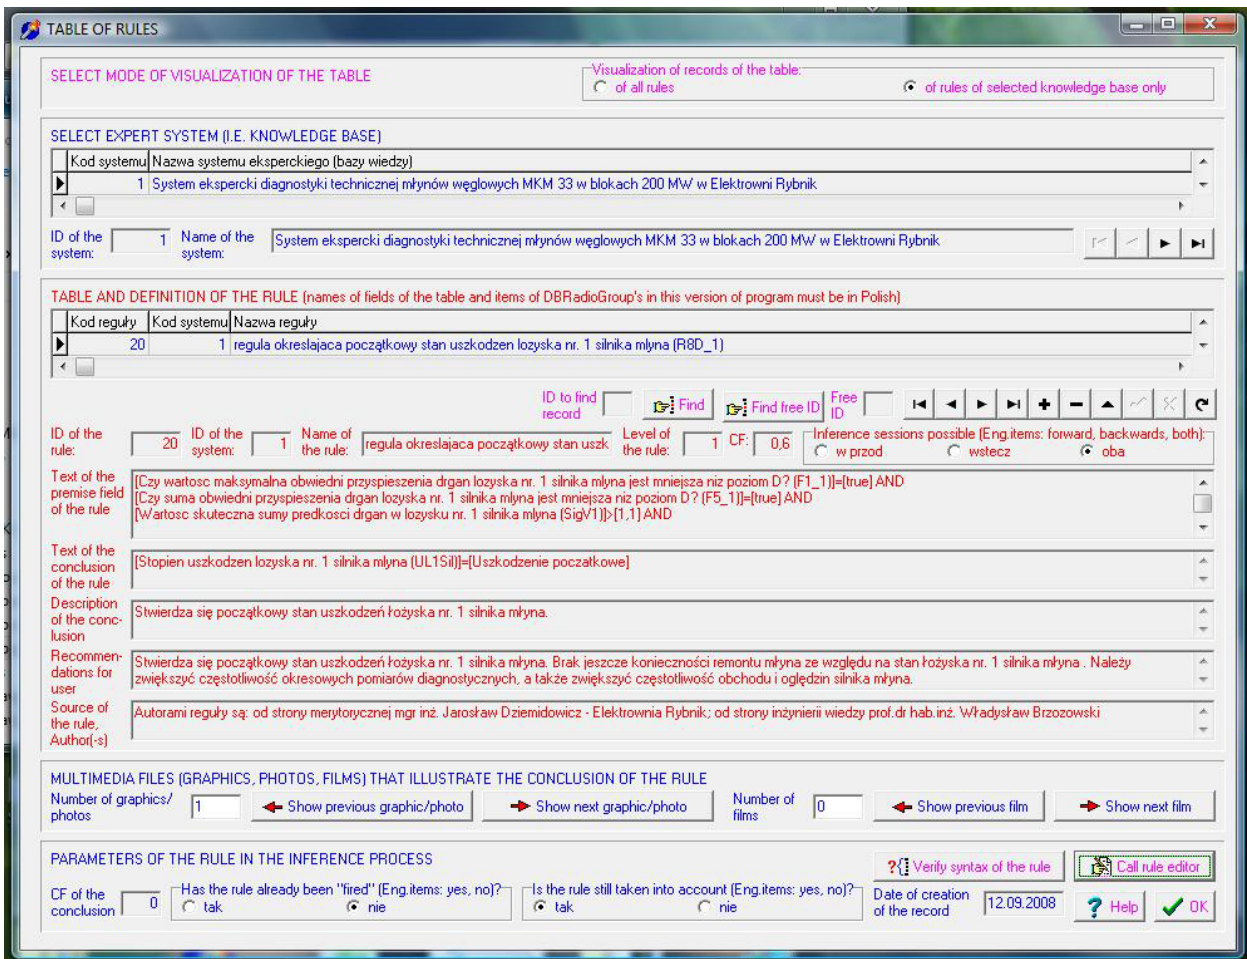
TABLE OF RULES

SELECT MODE OF VISUALIZATION OF THE TABLE

Visualization of records of the table:
of all rules
of rules of selected knowledge base only

SELECT EXPERT SYSTEM (I.E. KNOWLEDGE BASE)

| Kod systemu | Nazwa systemu eksperckiego (bazy wiedzy) |
|---|---|
| 1 | System ekspercki diagnostyki technicznej młynów węglowych MKM 33 w blokach 200 MW w Elektrowni Rybnik |

ID of the system: 1
Name of the system: System ekspercki diagnostyki technicznej młynów węglowych MKM 33 w blokach 200 MW w Elektrowni Rybnik

TABLE AND DEFINITION OF THE RULE (names of fields of the table and items of DBRadioGroup's in this version of program must be in Polish)

| Kod reguły | Kod systemu | Nazwa reguły |
|---|---|---|
| 20 | 1 | regula okreslajaca początkowy stan uszkodzen lozyska nr. 1 silnika mlyna (R8D_1) |

ID to find record
Find
Find free ID
Free ID

ID of the rule: 20
ID of the system: 1
Name of the rule: regula okreslajaca początkowy stan uszk
Level of the rule: 1
CF: 0,6
Inference sessions possible (Eng.items: forward, backwards, both):
w przod
wstecz
oba

Text of the premise field of the rule
[Czy wartosc maksymalna obwiedni przyspieszenia drgan lozyska nr. 1 silnika mlyna jest mniejsza niz poziom D? (F1_1)]=[true] AND
[Czy suma obwiedni przyspieszenia drgan lozyska nr. 1 silnika mlyna jest mniejsza niz poziom D? (F5_1)]=[true] AND
[Wartosc skuteczna sumy predkosci drgan w lozysku nr. 1 silnika mlyna (SigV1)]>[1,1] AND

Text of the conclusion of the rule
[Stopien uszkodzen lozyska nr. 1 silnika mlyna (UL1Sil)]=[Uszkodzenie poczatkowe]

Description of the conclusion
Stwierdza się początkowy stan uszkodzeń łożyska nr. 1 silnika młyna.

Recommendations for user
Stwierdza się początkowy stan uszkodzeń łożyska nr. 1 silnika młyna. Brak jeszcze konieczności remontu młyna ze względu na stan łożyska nr. 1 silnika młyna . Należy zwiększyć częstotliwość okresowych pomiarów diagnostycznych, a także zwiększyć częstotliwość obchodu i oględzin silnika młyna.

Source of the rule, Author(-s)
Autorami reguły są: od strony merytorycznej mgr inż. Jarosław Dziemidowicz - Elektrownia Rybnik; od strony inżynierii wiedzy prof.dr hab.inż. Władysław Brzozowski

MULTIMEDIA FILES (GRAPHICS, PHOTOS, FILMS) THAT ILLUSTRATE THE CONCLUSION OF THE RULE
Number of graphics/ photos: 1
Show previous graphic/photo
Show next graphic/photo
Number of films: 0
Show previous film
Show next film

PARAMETERS OF THE RULE IN THE INFERENCE PROCESS
Verify syntax of the rule
Call rule editor
CF of the conclusion: 0
Has the rule already been "fired" (Eng.items: yes, no)?
tak
nie
Is the rule still taken into account (Eng.items: yes, no)?
tak
nie
Date of creation of the record: 12.09.2008
Help
OK